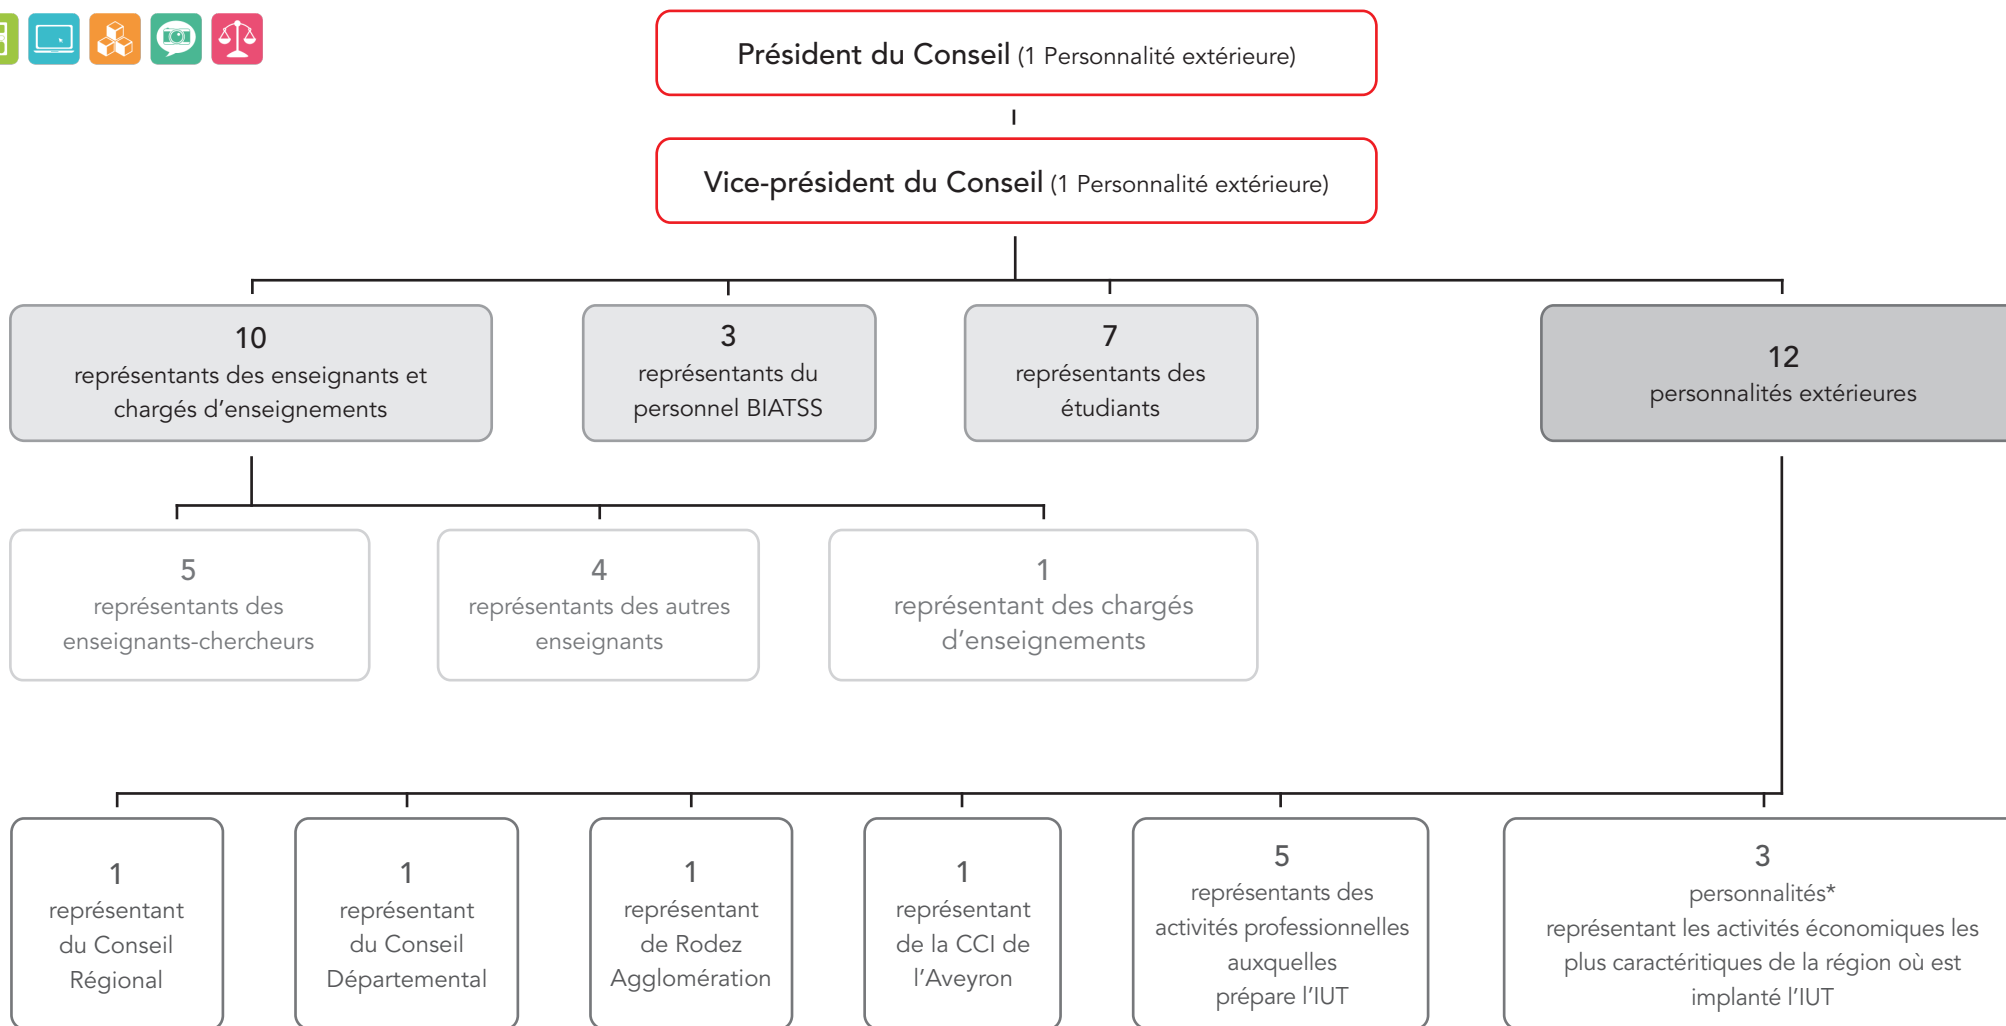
Président du Conseil (1 Personnalité extérieure)

Vice-président du Conseil (1 Personnalité extérieure)

10
représentants des enseignants et chargés d'enseignements

3
représentants du personnel BIATSS

7
représentants des étudiants

12
personnalités extérieures

5
représentants des enseignants-chercheurs

4
représentants des autres enseignants

1
représentant des chargés d'enseignements

1
représentant du Conseil Régional

1
représentant du Conseil Départemental

1
représentant de Rodez Agglomération

1
représentant de la CCI de l'Aveyron

5
représentants des activités professionnelles auxquelles prépare l'IUT

3
personnalités*
représentant les activités économiques les plus caractéritiques de la région où est implanté l'IUT